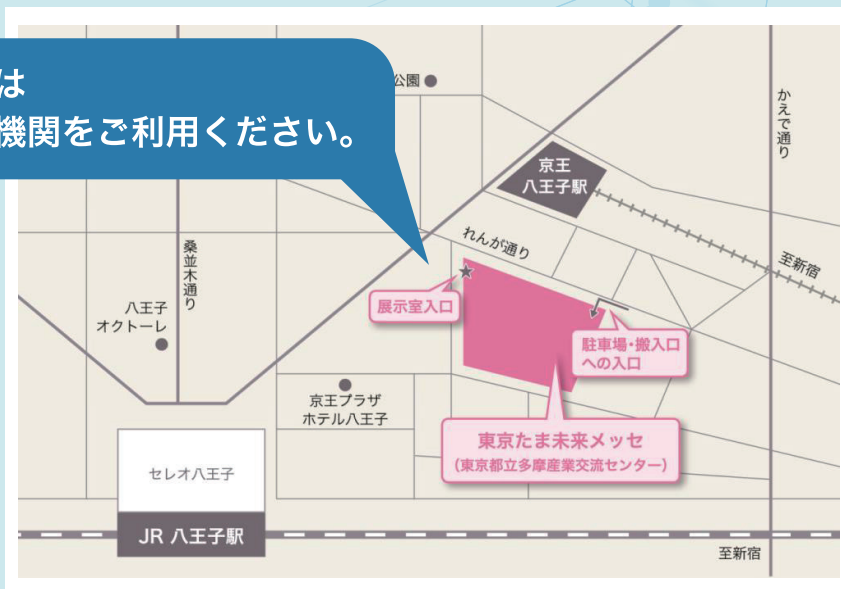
は
機関をご利用ください。

公園

かえで通り

京王
八王子駅

れんが通り

至新宿

桑並木通り

八王子
オクトーレ

展示室入口

駐車場・搬入口
への入口

京王プラザ
ホテル八王子

東京たま未来メッセ
(東京都立多摩産業交流センター)

セレオ八王子

JR 八王子駅

至新宿